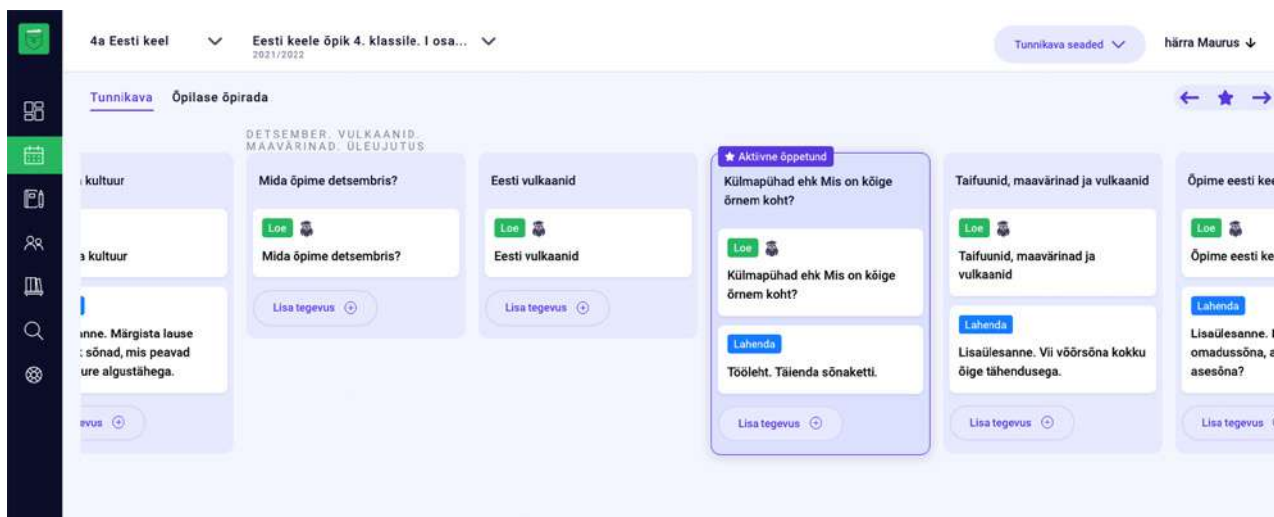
4a Eesti keel

Eesti keele õpik 4. klassile. I osa...
2021/2022

Tunnikava seaded

härra Maurus

Tunnikava

Õpilase õpirada

DETSEMBER. VULKAANID. MAAVÄRINAD. ÜLEUJUTUS

kultuur

kultuur

anne. Märgista lause : sõnad, mis peavad ure algustähega.

evus

Mida õpime detsembris?

Loe

Mida õpime detsembris?

Lisa tegevus

Eesti vulkaanid

Loe

Eesti vulkaanid

Lisa tegevus

Aktiivne õppetund

Külmapühad ehk Mis on kõige õrnem koht?

Loe

Külmapühad ehk Mis on kõige õrnem koht?

Lahenda

Tööleht. Täienda sõnaketti.

Lisa tegevus

Taifuunid, maavärinad ja vulkaanid

Loe

Taifuunid, maavärinad ja vulkaanid

Lahenda

Lisaülesanne. Vii võõrsõna kokku õige tähendusega.

Lisa tegevus

Õpime eesti kee

Loe

Õpime eesti ke

Lahenda

Lisaülesanne. omadussõna, a asesõna?

Lisa tegevus